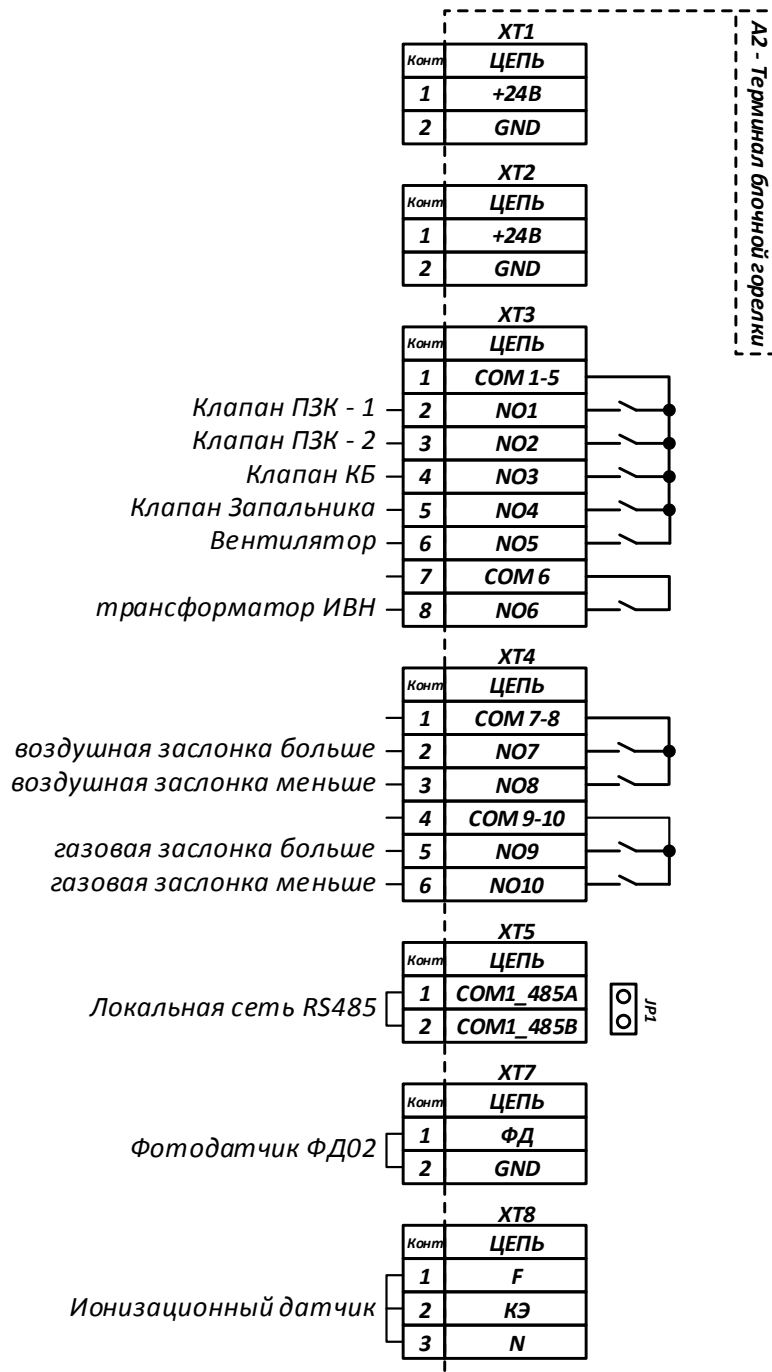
A2 - Терминал блочной горелки

XT1

| Конт | ЦЕПЬ |
|---|---|
| 1 | +24В |
| 2 | GND |

XT2

| Конт | ЦЕПЬ |
|---|---|
| 1 | +24В |
| 2 | GND |

XT3

| | Конт | ЦЕПЬ |
|---|---|---|
| | 1 | COM 1-5 |
| Клапан ПЗК - 1 | 2 | NO1 |
| Клапан ПЗК - 2 | 3 | NO2 |
| Клапан КБ | 4 | NO3 |
| Клапан Запальника | 5 | NO4 |
| Вентилятор | 6 | NO5 |
| | 7 | COM 6 |
| трансформатор ИВН | 8 | NO6 |

XT4

| | Конт | ЦЕПЬ |
|---|---|---|
| | 1 | COM 7-8 |
| воздушная заслонка больше | 2 | NO7 |
| воздушная заслонка меньше | 3 | NO8 |
| | 4 | COM 9-10 |
| газовая заслонка больше | 5 | NO9 |
| газовая заслонка меньше | 6 | NO10 |

XT5

| | Конт | ЦЕПЬ |
|---|---|---|
| Локальная сеть RS485 | 1 | COM1_485A |
| | 2 | COM1_485B |

JP1

XT7

| | Конт | ЦЕПЬ |
|---|---|---|
| Фотодатчик ФД02 | 1 | ФД |
| | 2 | GND |

XT8

| | Конт | ЦЕПЬ |
|---|---|---|
| | 1 | F |
| Ионизационный датчик | 2 | КЭ |
| | 3 | N |